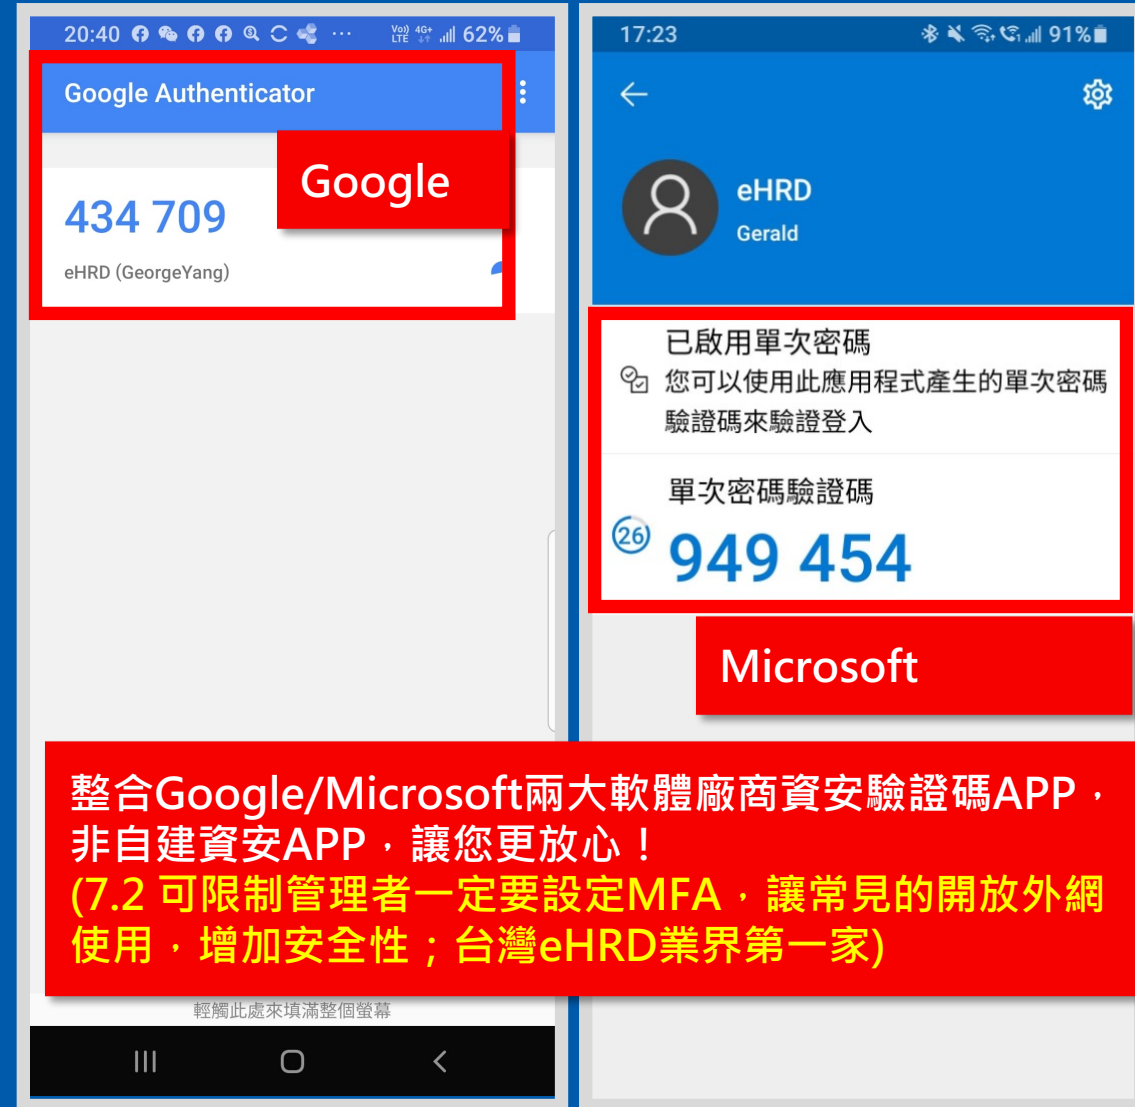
20:40 ··· 4G+ 62%

Google Authenticator

Google

434 709

eHRD (GeorgeYang)

17:23 91%

eHRD

Gerald

已啟用單次密碼

您可以使用此應用程式產生的單次密碼驗證碼來驗證登入

單次密碼驗證碼

26

949 454

Microsoft

整合Google/Microsoft兩大軟體廠商資安驗證碼APP，非自建資安APP，讓您更放心！

(7.2 可限制管理者一定要設定MFA，讓常見的開放外網使用，增加安全性；台灣eHRD業界第一家)

輕觸此處來填滿整個螢幕